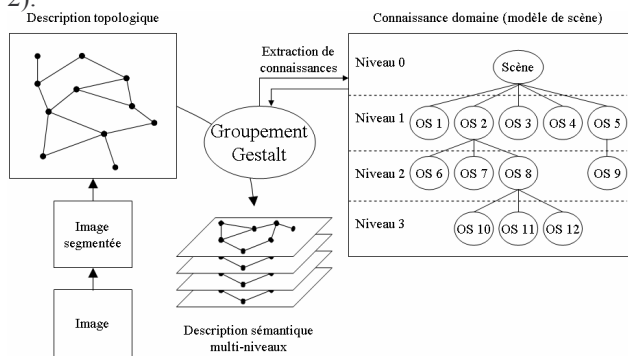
2).

Description topologique

Connaissance domaine (modèle de scène)

Extraction de connaissances

Groupement Gestalt

Image segmentée

Image

Description sémantique multi-niveaux

Niveau 0

Scène

Niveau 1

OS 1

OS 2

OS 3

OS 4

OS 5

Niveau 2

OS 6

OS 7

OS 8

OS 9

Niveau 3

OS 10

OS 11

OS 12